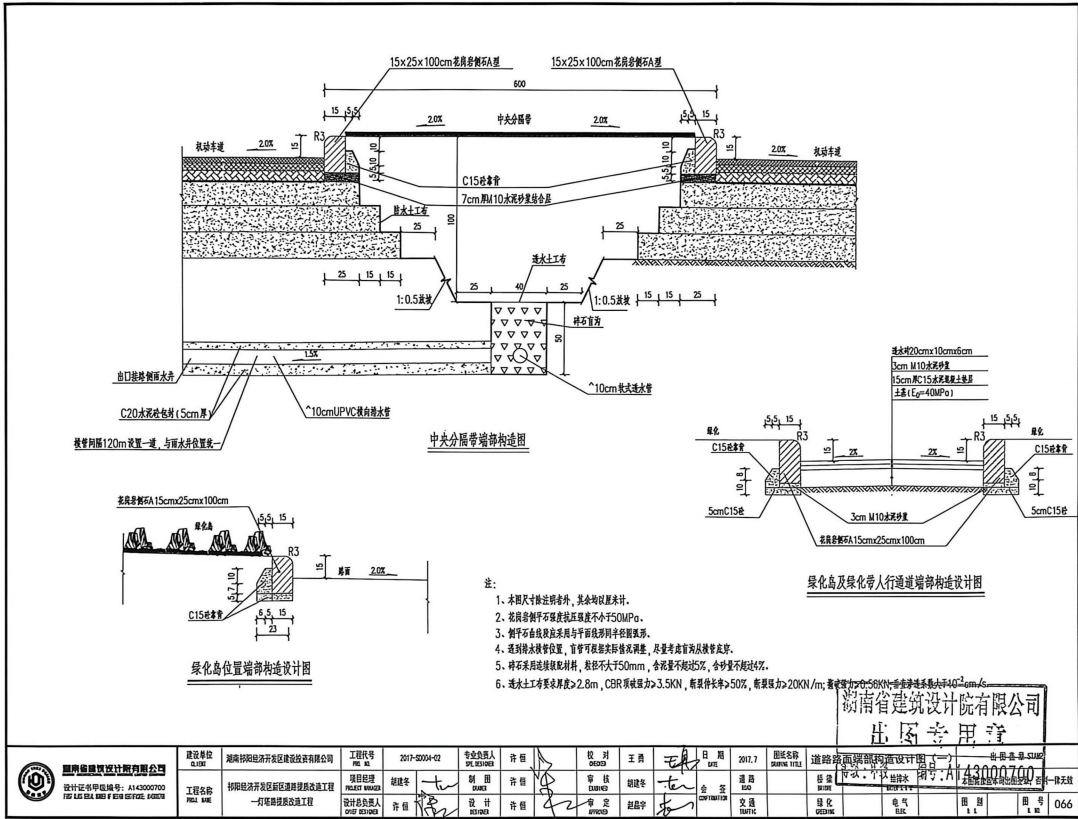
15x25x100cm花岗岩侧石A型

15x25x100cm花岗岩侧石A型

600

15 5

5 15

2.0%

中央分隔带

2.0%

R3

R3

机动车道

2.0%

15

2.0%

机动车道

10 5.5

10 5.5

C15砼靠背

7cm厚M10水泥砂浆结合层

防水土工布

25

25

100

25 15 15

透水土工布

25 40 25

1:0.5放坡

1:0.5放坡

15 15 25

碎石盲沟

50

1.5%

出口接路侧雨水井

C20水泥砼包封(5cm厚)

^10cmUPVC横向排水管

^10cm软式透水管

横管间隔120m设置一道，与雨水井位置统一

中央分隔带端部构造图

透水砖20cmx10cmx6cm

3cm M10水泥砂浆

15cm厚C15水泥混凝土基层

土基(E0=40MPa)

绿化

5 5 15

15 5 5

R3

R3

C15砼靠背

15

2%

2%

15

C15砼靠背

10 8

10 8

5cmC15砼

3cm M10水泥砂浆

5cmC15砼

花岗岩侧石A15cmx25cmx100cm

绿化岛及绿化带人行通道端部构造设计图

花岗岩侧石A15cmx25cmx100cm

5 5 15

绿化

R3

15

路面

2.0%

10 5.7

C15砼靠背

6 5 15

23

绿化岛位置端部构造设计图

注:

1、本图尺寸除注明者外，其余均以厘米计。

2、花岗岩侧平石强度抗压强度不小于50MPa。

3、侧平石曲线段应采用与平面线形同半径圆弧形。

4、透明排水横管位置，盲管可根据实际情况调整，尽量考虑盲沟及横管流穿。

5、碎石采用连续级配材料，粒径不大于50mm，含泥量不超过5%，含砂量不超过4%。

6、透水土工布要求厚度≥2.8m，CBR顶破强力≥3.5KN，断裂伸长率≥50%，断裂强力≥20KN/m;垂直渗透系数大于$10^{-2}$cm/s。

湖南省建筑设计院有限公司
出图专用章

湖南省建筑设计院有限公司

设计证书甲级编号：A143000700

建设单位 CLIENT | 湖南祁阳经济开发区建设投资有限公司 | 工程代号 PRO. NO. | 2017-S0004-02 | 专业负责人 SPE. DESIGNER | 许佃 | 校对 CHECKED | 王勇 | 日期 DATE | 2017.7 | 图纸名称 DRAWING TITLE | 道路路面端部构造设计图(一)

工程名称 PROJ. NAME | 祁阳经济开发区新区道路提质改造工程—灯塔路提质改造工程 | 项目经理 PROJECT MANAGER | 胡建冬 | 制图 DRAWN | 许佃 | 审核 EXAMINED | 胡建冬 | 会签 CONFIRMATION | 道路 ROAD | 桥梁 BRIDGE | 给排水 | 出图章号 STAMP

设计总负责人 CHIEF DESIGNER | 许佃 | 设计 DESIGNER | 许佃 | 审定 APPROVED | 赵晶宇 | 交通 TRAFFIC | 绿化 GREENING | 电气 ELEC. | 图别 | 图号 | 066

资质:甲级 编号:A143000700

本图纸须加盖出图章，否则一律无效